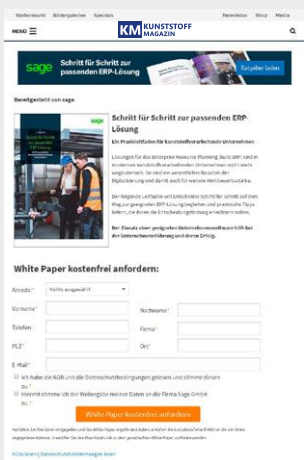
Stellenmarkt Bildergalerien Specials Newsletter Shop Media

MENU

KM KUNSTSTOFF MAGAZIN

sage Schritt für Schritt zur passenden ERP-Lösung Ratgeber laden

Bereitgestellt von sage

Schritt für Schritt zur passenden ERP-Lösung

Ein Praxisleitfaden für kunststoffverarbeitende Unternehmen

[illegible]

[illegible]

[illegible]

White Paper kostenfrei anfordern:

Anrede* Nichts ausgewählt

Vorname* Nachname*

Telefon Firma*

PLZ* Ort*

E-Mail*

Ich habe die AGB und die Datenschutzbestimmungen gelesen und stimme diesen zu.*

Hiermit stimme ich der Weitergabe meiner Daten an die Firma Sage GmbH zu.*

White Paper kostenfrei anfordern

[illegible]

AGB lesen | Datenschutzbestimmungen lesen